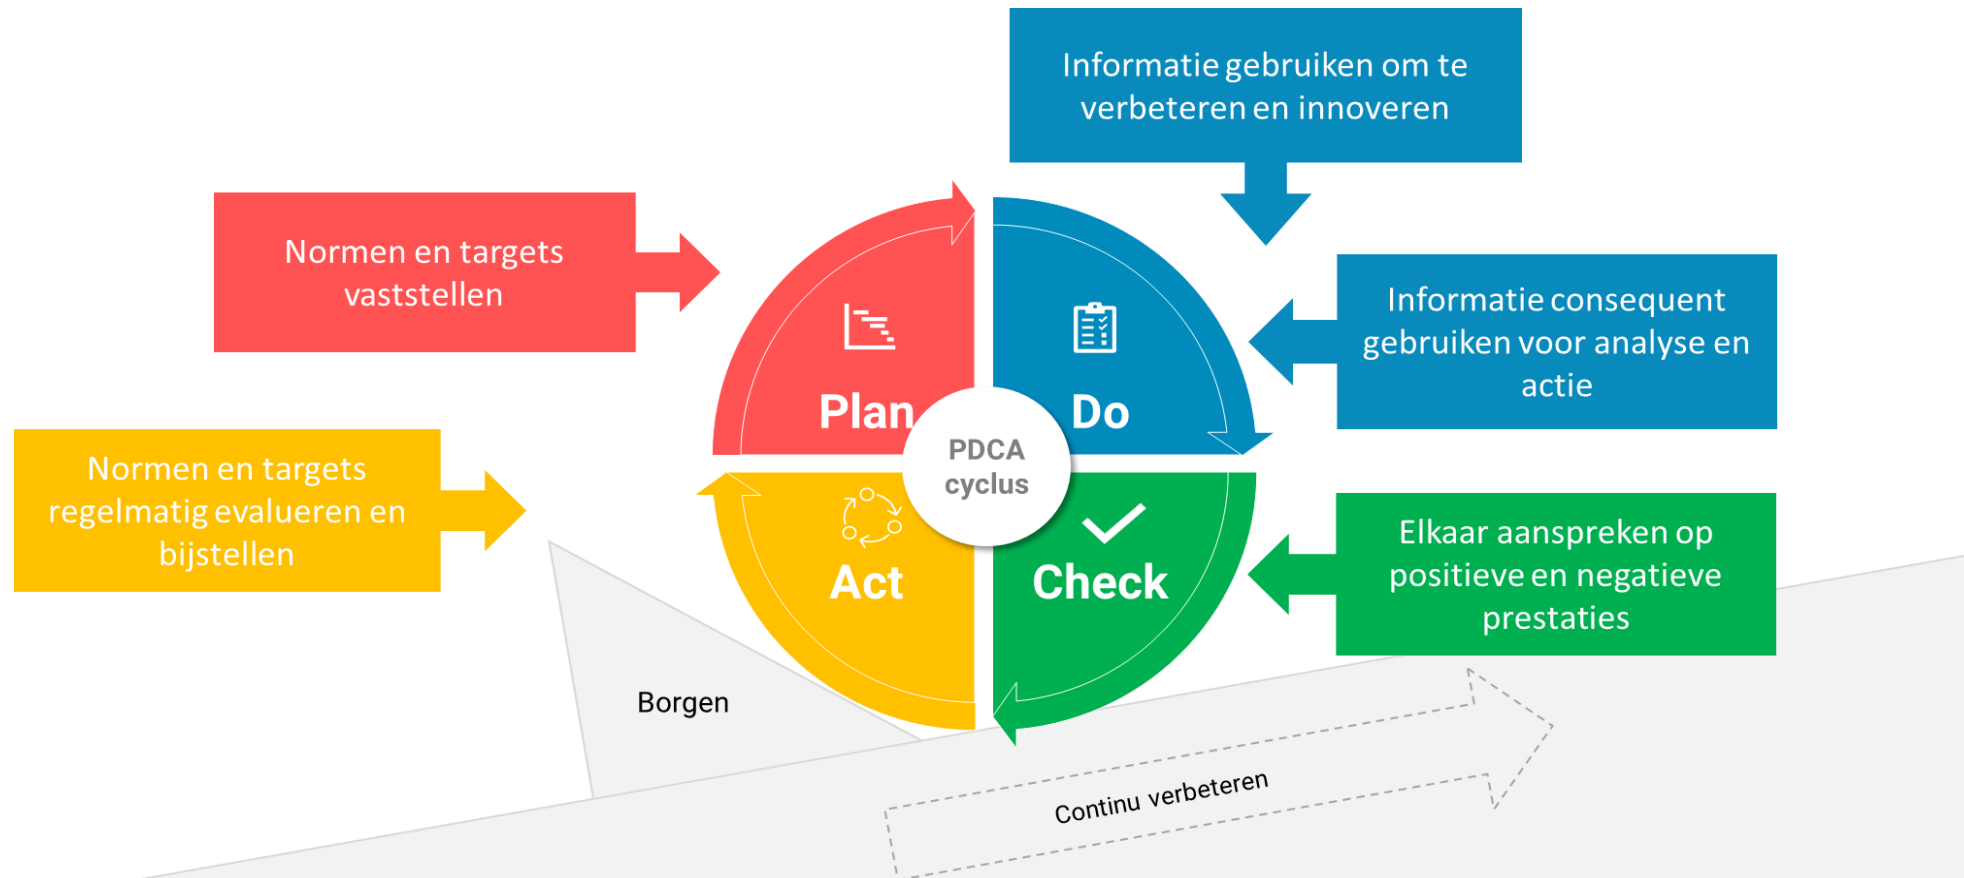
Informatie gebruiken om te verbeteren en innoveren

Normen en targets vaststellen

Informatie consequent gebruiken voor analyse en actie

Plan

Do

PDCA cyclus

Act

Check

Normen en targets regelmatig evalueren en bijstellen

Elkaar aanspreken op positieve en negatieve prestaties

Borgen

Continu verbeteren